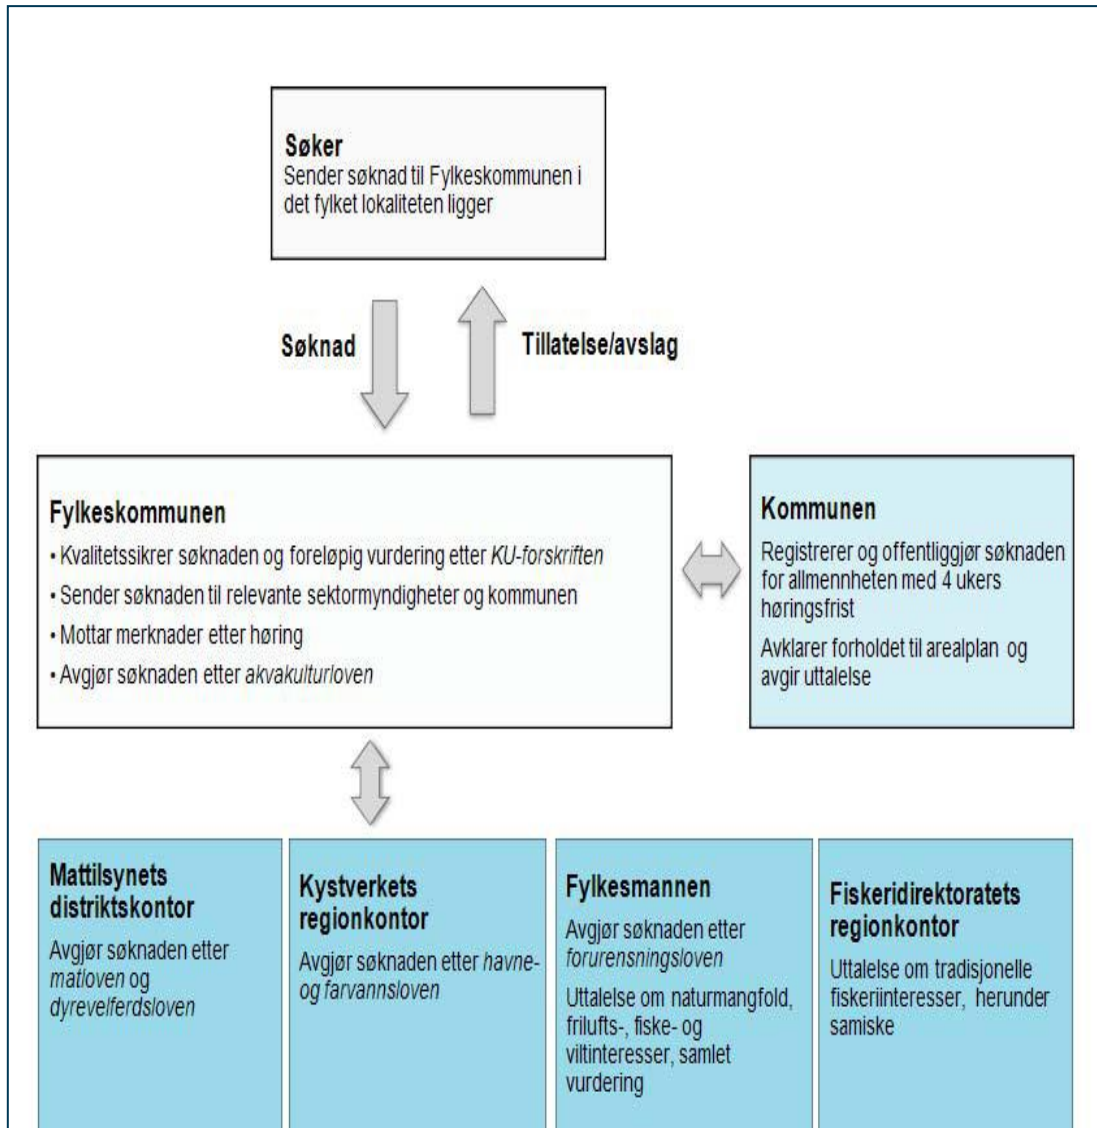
Søker
Sender søknad til Fylkeskommunen i det fylket lokaliteten ligger

Søknad

Tillatelse/avslag

Fylkeskommunen
• Kvalitetssikrer søknaden og foreløpig vurdering etter KU-forskriften
• Sender søknaden til relevante sektormyndigheter og kommunen
• Mottar merknader etter høring
• Avgjør søknaden etter akvakulturloven

Kommunen
Registrerer og offentliggjør søknaden for allmennheten med 4 ukers høringsfrist

Avklarer forholdet til arealplan og avgir uttalelse

Mattilsynets distriktskontor
Avgjør søknaden etter matloven og dyrevelferdsloven

Kystverkets regionkontor
Avgjør søknaden etter havne- og farvannsloven

Fylkesmannen
Avgjør søknaden etter forurensningsloven

Uttalelse om naturmangfold, frilufts-, fiske- og viltinteresser, samlet vurdering

Fiskeridirektoratets regionkontor
Uttalelse om tradisjonelle fiskeriinteresser, herunder samiske